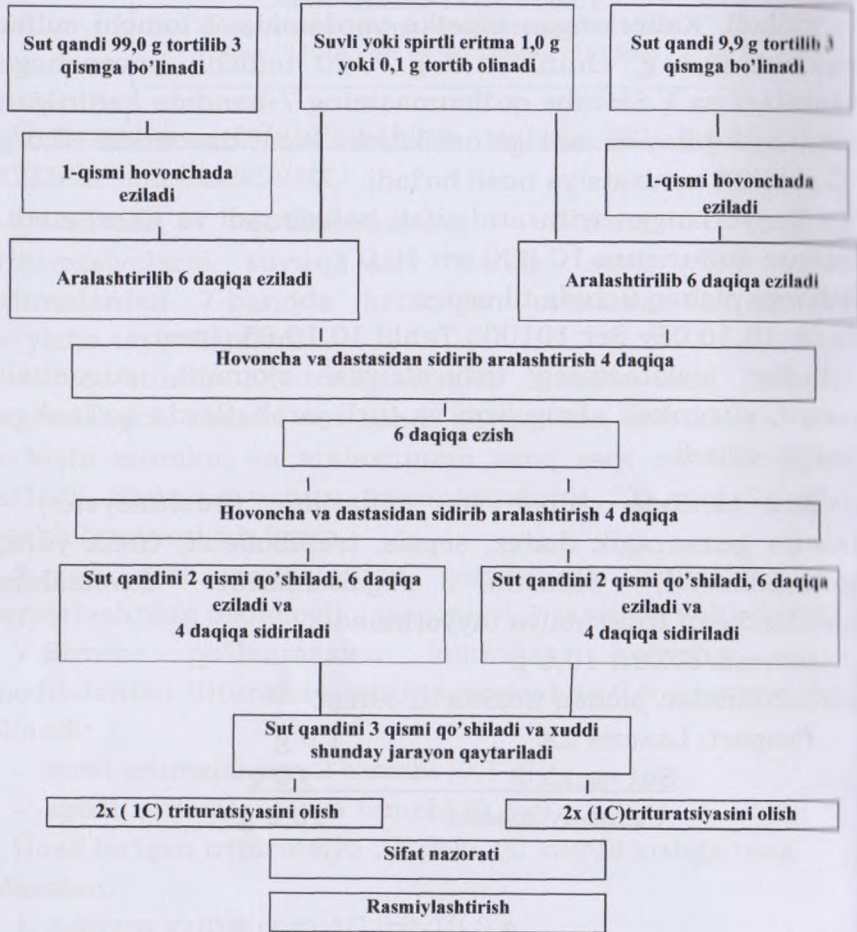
Sut qandi 99,0 g tortilib 3 qismga bo'linadi

Suvli yoki spirtli eritma 1,0 g yoki 0,1 g tortib olinadi

Sut qandi 9,9 g tortilib 3 qismga bo'linadi

1-qismi hovonchada eziladi

1-qismi hovonchada eziladi

Aralashtirilib 6 daqiqa eziladi

Aralashtirilib 6 daqiqa eziladi

Hovoncha va dastasidan sidirib aralashtirish 4 daqiqa

6 daqiqa ezish

Hovoncha va dastasidan sidirib aralashtirish 4 daqiqa

Sut qandini 2 qismi qo'shiladi, 6 daqiqa eziladi va 4 daqiqa sidiriladi

Sut qandini 2 qismi qo'shiladi, 6 daqiqa eziladi va 4 daqiqa sidiriladi

Sut qandini 3 qismi qo'shiladi va xuddi shunday jarayon qaytariladi

2x ( 1C) trituratsiyasini olish

2x (1C)trituratsiyasini olish

Sifat nazorati

Rasmiylashtirish